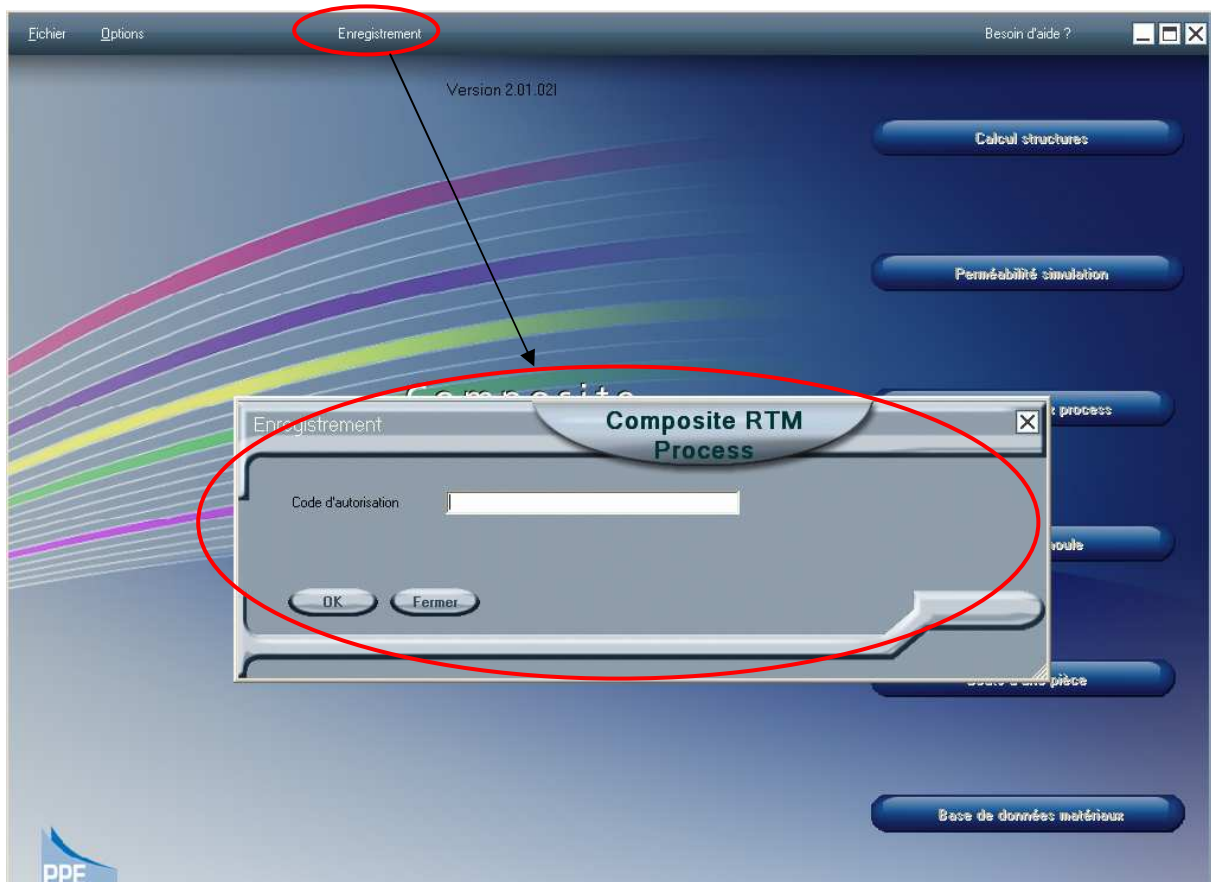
Fichier Options Enregistrement Besoin d'aide ?

Version 2.01.02I

Calcul structures

Perméabilité simulation

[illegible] process

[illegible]oule

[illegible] pièce

Base de données matériaux

Enregistrement

Composite RTM Process

Code d'autorisation

OK Fermer

PPE